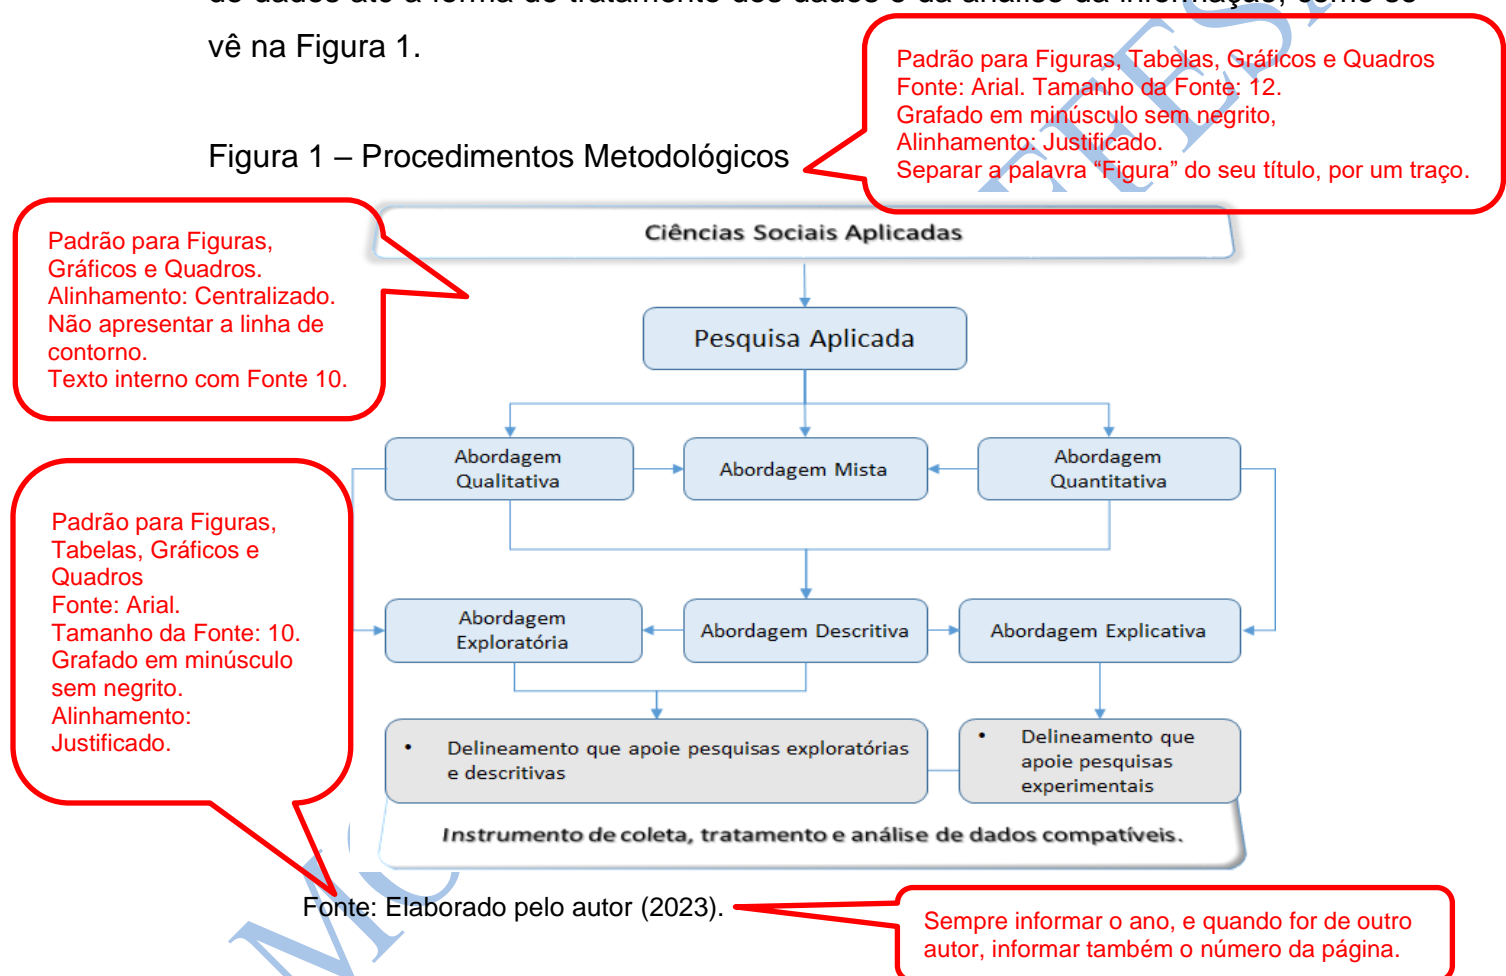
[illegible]

vê na Figura 1.

Figura 1 – Procedimentos Metodológicos

Padrão para Figuras, Tabelas, Gráficos e Quadros
Fonte: Arial. Tamanho da Fonte: 12.
Grafado em minúsculo sem negrito,
Alinhamento: Justificado.
Separar a palavra "Figura" do seu título, por um traço.

Padrão para Figuras, Gráficos e Quadros.
Alinhamento: Centralizado.
Não apresentar a linha de contorno.
Texto interno com Fonte 10.

Ciências Sociais Aplicadas

Pesquisa Aplicada

Abordagem Qualitativa

Abordagem Mista

Abordagem Quantitativa

Padrão para Figuras, Tabelas, Gráficos e Quadros
Fonte: Arial.
Tamanho da Fonte: 10.
Grafado em minúsculo sem negrito.
Alinhamento: Justificado.

Abordagem Exploratória

Abordagem Descritiva

Abordagem Explicativa

• Delineamento que apoie pesquisas exploratórias e descritivas

• Delineamento que apoie pesquisas experimentais

Instrumento de coleta, tratamento e análise de dados compatíveis.

Fonte: Elaborado pelo autor (2023).

Sempre informar o ano, e quando for de outro autor, informar também o número da página.